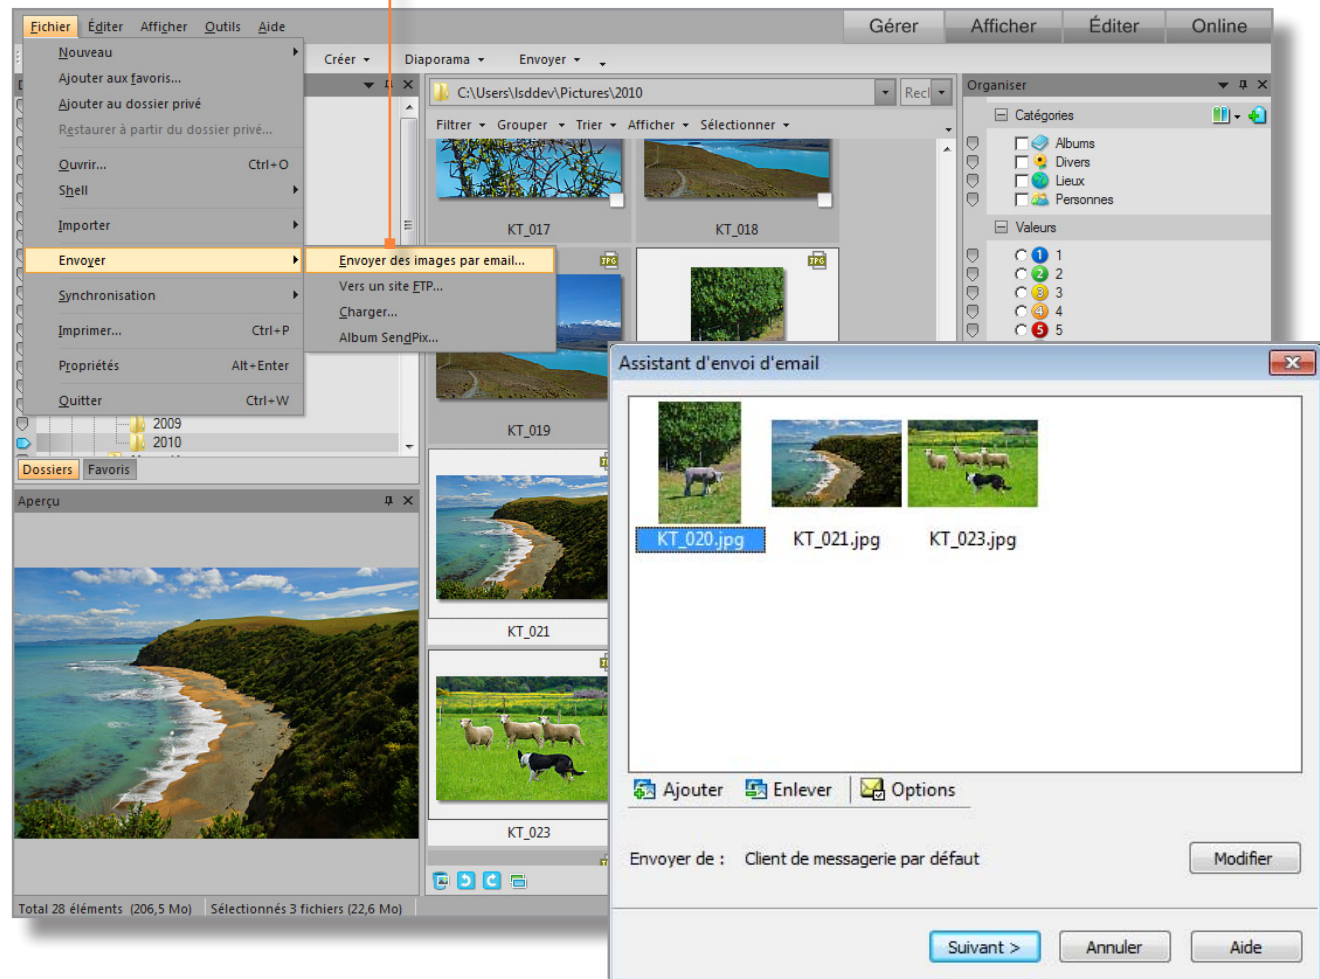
Fichier Éditer Afficher Outils Aide

Gérer Afficher Éditer Online

Nouveau
Ajouter aux favoris...
Ajouter au dossier privé
Restaurer à partir du dossier privé...
Ouvrir... Ctrl+O
Shell
Importer
Envoyer
Synchronisation
Imprimer... Ctrl+P
Propriétés Alt+Enter
Quitter Ctrl+W

Envoyer des images par email...
Vers un site FTP...
Charger...
Album SendPix...

Créer Diaporama Envoyer

C:\Users\lsddev\Pictures\2010 Recl

Filtrer Grouper Trier Afficher Sélectionner

KT_017 KT_018
KT_019
KT_021
KT_023

2009
2010

Dossiers Favoris

Aperçu

Organiser
Catégories
Albums
Divers
Lieux
Personnes
Valeurs
1
2
3
4
5

Assistant d'envoi d'email

KT_020.jpg KT_021.jpg KT_023.jpg

Ajouter Enlever Options

Envoyer de : Client de messagerie par défaut Modifier

Suivant > Annuler Aide

Total 28 éléments (206,5 Mo) Sélectionnés 3 fichiers (22,6 Mo)